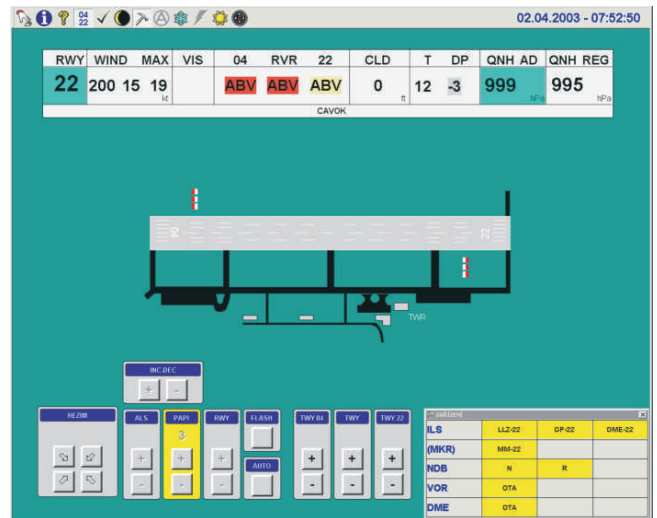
04
22

02.04.2003 - 07:52:50

| RWY | WIND | MAX | VIS | 04 | RVR | 22 | CLD | T | DP | QNH AD | QNH REG |
|---|---|---|---|---|---|---|---|---|---|---|---|
| 22 | 200 15 | 19 kt | | ABV | ABV | ABV | 0 ft | 12 | -3 | 999 hPa | 995 hPa |

CAVOK

04

22

TWR

INC.DEC

+ -

REZIM

ALS

+ -

PAPI

3

+ -

RWY

+ -

FLASH

AUTO

TWY 04

+ -

TWY

+ -

TWY 22

+ -

Zařízení

| ILS | LLZ-22 | GP-22 | DME-22 |
|---|---|---|---|
| (MKR) | MM-22 | | |
| NDB | N | R | |
| VOR | OTA | | |
| DME | OTA | | |